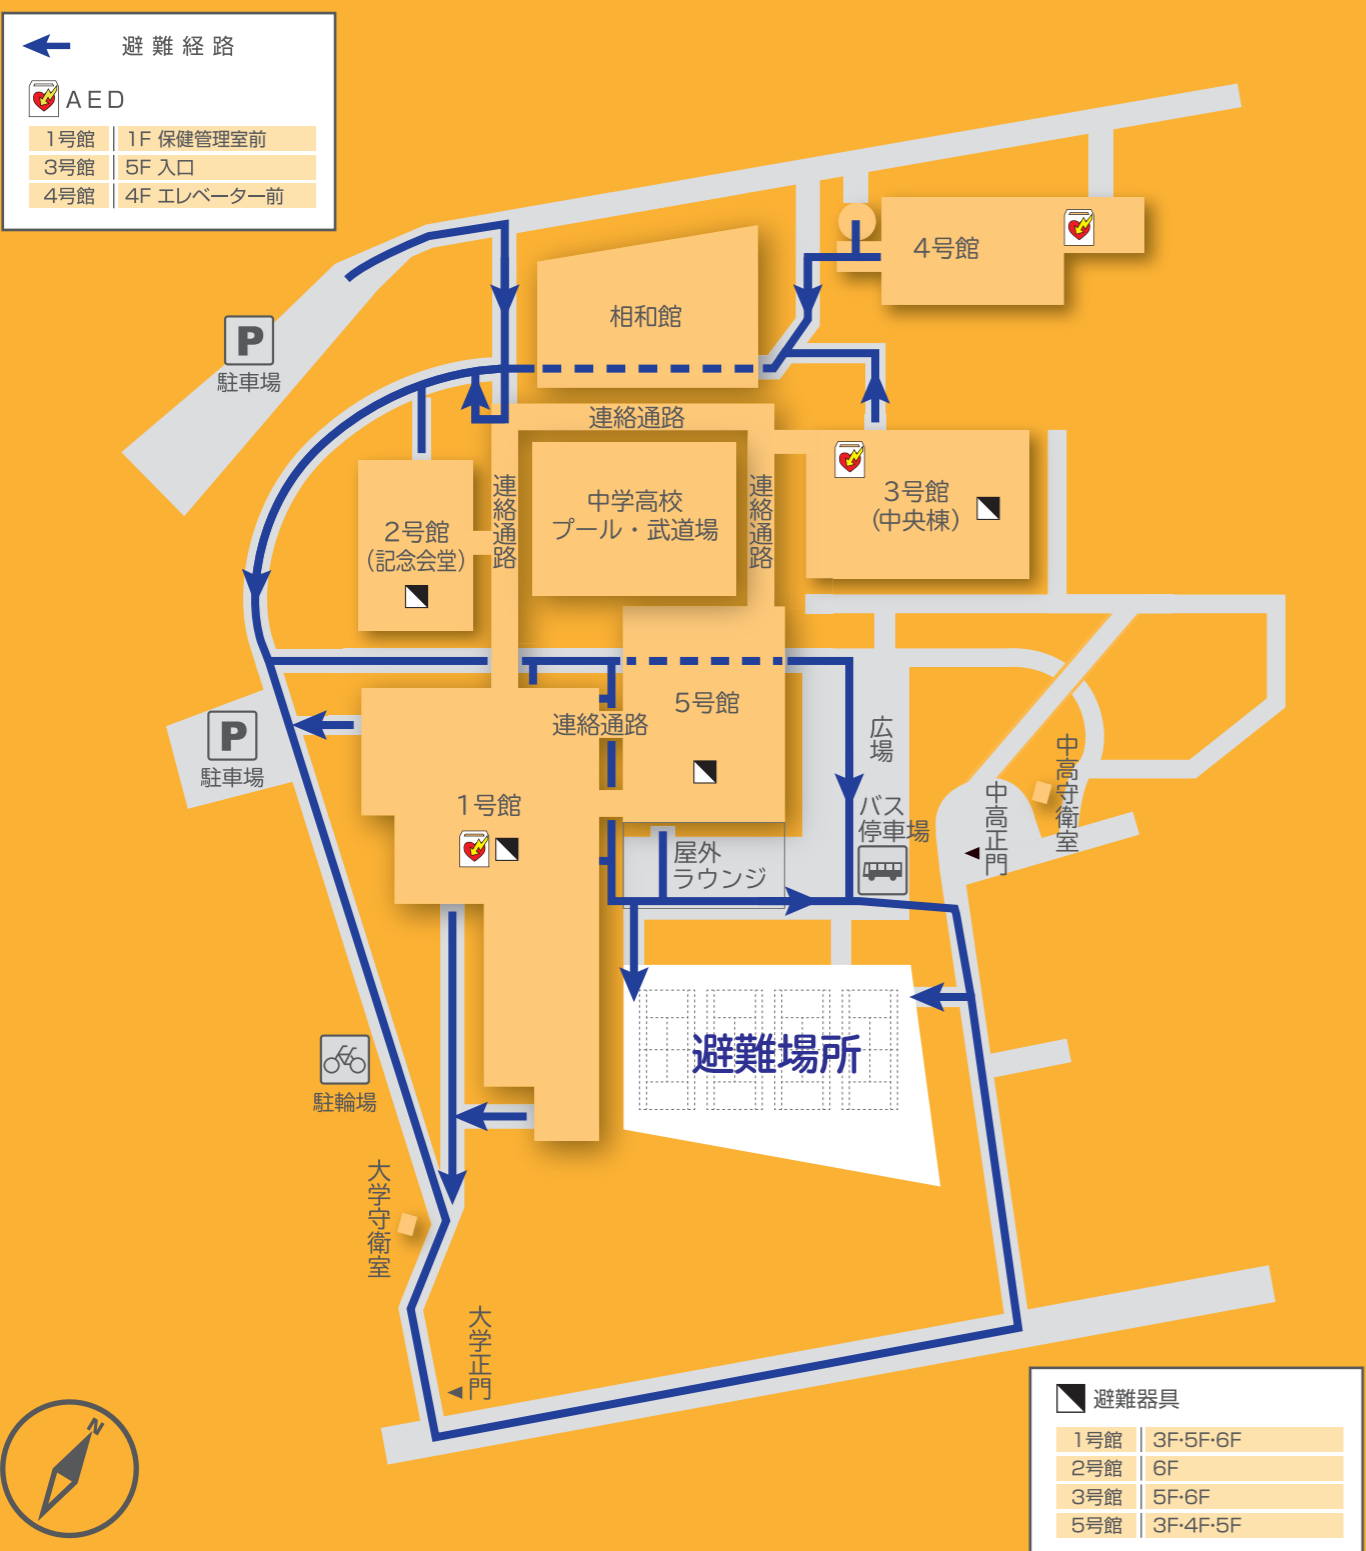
避難経路

AED

| 1号館 | 1F 保健管理室前 |
|---|---|
| 3号館 | 5F 入口 |
| 4号館 | 4F エレベーター前 |

4号館

相和館

P
駐車場

連絡通路

中学高校
プール・武道場

連絡通路

連絡通路

3号館
(中央棟)

2号館
(記念会堂)

5号館

連絡通路

P
駐車場

広場

1号館

バス
停車場

中高正門

中高守衛室

屋外
ラウンジ

避難場所

駐輪場

大学守衛室

大学正門

N

避難器具

| 1号館 | 3F·5F·6F |
|---|---|
| 2号館 | 6F |
| 3号館 | 5F·6F |
| 5号館 | 3F·4F·5F |